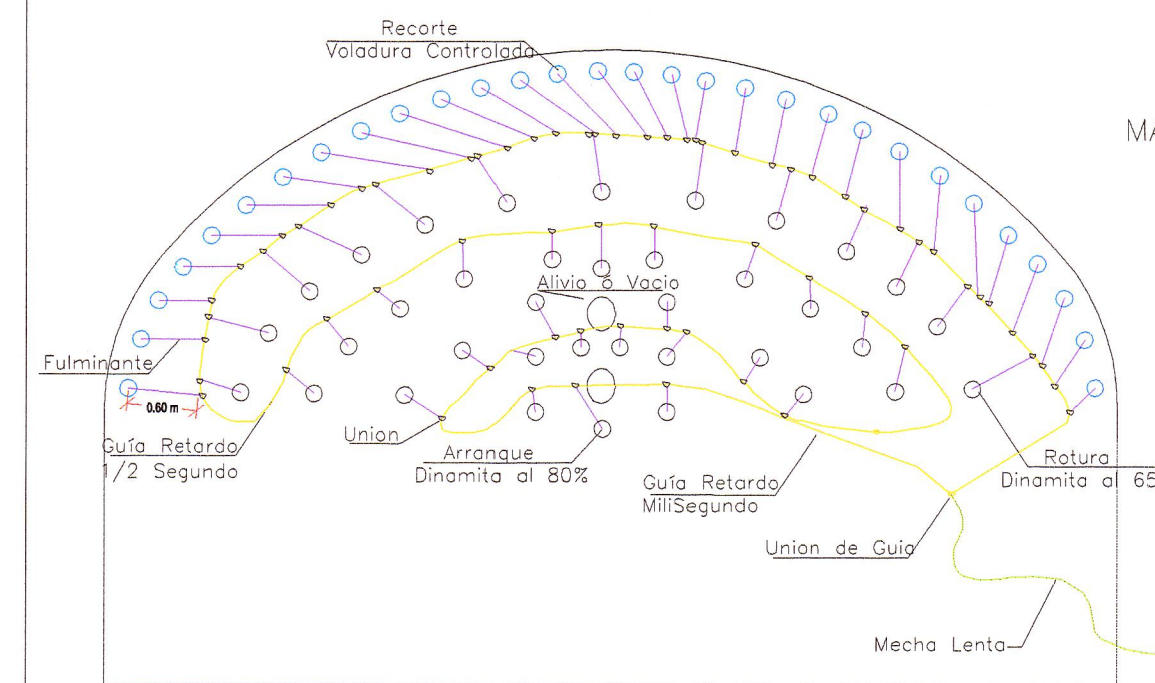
Recorte
Voladura Controlada

MA

Alivio ó Vacio

Fulminante

0.60 m

Guía Retardo
1/2 Segundo

Union

Arranque
Dinamita al 80%

Guía Retardo
MiliSegundo

Rotura
Dinamita al 65

Union de Guia

Mecha Lenta